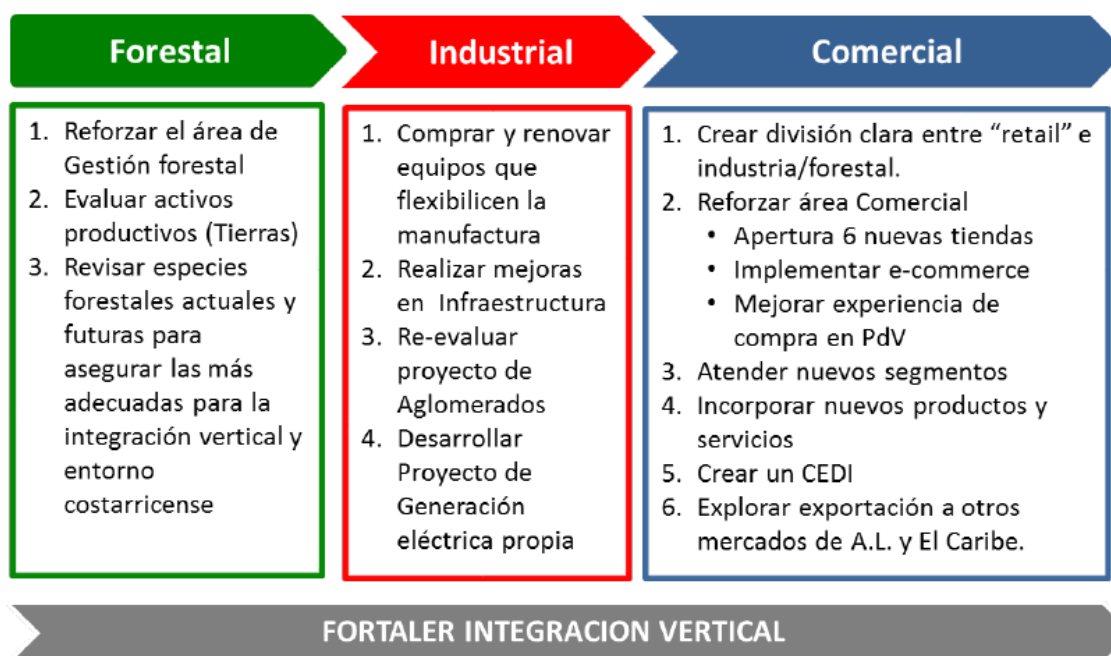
Forestal

Industrial

Comercial

1. Reforzar el área de Gestión forestal
2. Evaluar activos productivos (Tierras)
3. Revisar especies forestales actuales y futuras para asegurar las más adecuadas para la integración vertical y entorno costarricense

1. Comprar y renovar equipos que flexibilicen la manufactura
2. Realizar mejoras en Infraestructura
3. Re-evaluar proyecto de Aglomerados
4. Desarrollar Proyecto de Generación eléctrica propia

1. Crear división clara entre "retail" e industria/forestal.
2. Reforzar área Comercial
 • Apertura 6 nuevas tiendas
 • Implementar e-commerce
 • Mejorar experiencia de compra en PdV
3. Atender nuevos segmentos
4. Incorporar nuevos productos y servicios
5. Crear un CEDI
6. Explorar exportación a otros mercados de A.L. y El Caribe.

FORTALER INTEGRACION VERTICAL